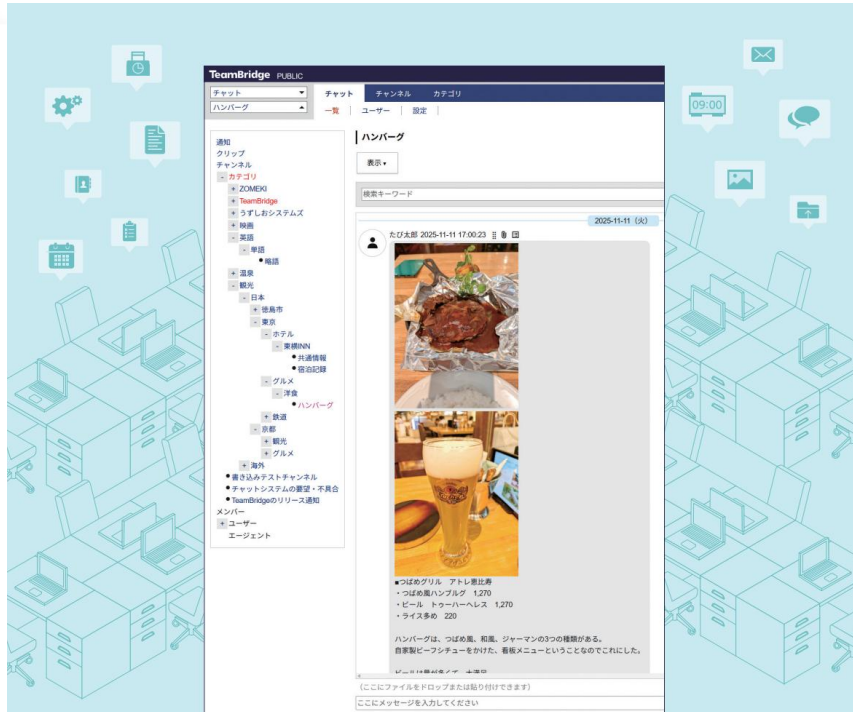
TeamBridge PUBLIC

チャット
ハンバーグ

チャット　チャンネル　カテゴリ
一覧 | ユーザー | 設定

通知
クリップ
チャンネル
- カテゴリ
+ ZOMEKI
+ TeamBridge
+ うずしおシステムズ
+ 映画
- 英語
- 単語
• 略語
+ 温泉
- 観光
- 日本
+ 徳島市
- 東京
- ホテル
- 東横INN
• 共通情報
• 宿泊記録
- グルメ
- 洋食
• ハンバーグ
+ 鉄道
- 京都
+ 観光
+ グルメ
+ 海外
• 書き込みテストチャンネル
• チャットシステムの要望・不具合
• TeamBridgeのリリース通知
メンバー
+ ユーザー
エージェント

ハンバーグ

表示 ▾

検索キーワード

2025-11-11（火）

たび太郎 2025-11-11 17:00:23

■つばめグリル　アトレ恵比寿
・つばめ風ハンブルグ　1,270
・ビール　トゥーハーヘレス　1,270
・ライス多め　220

ハンバーグは、つばめ風、和風、ジャーマンの3つの種類がある。
自家製ビーフシチューをかけた、看板メニューということなのでこれにした。

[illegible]

（ここにファイルをドロップまたは貼り付けできます）
ここにメッセージを入力してください

09:00